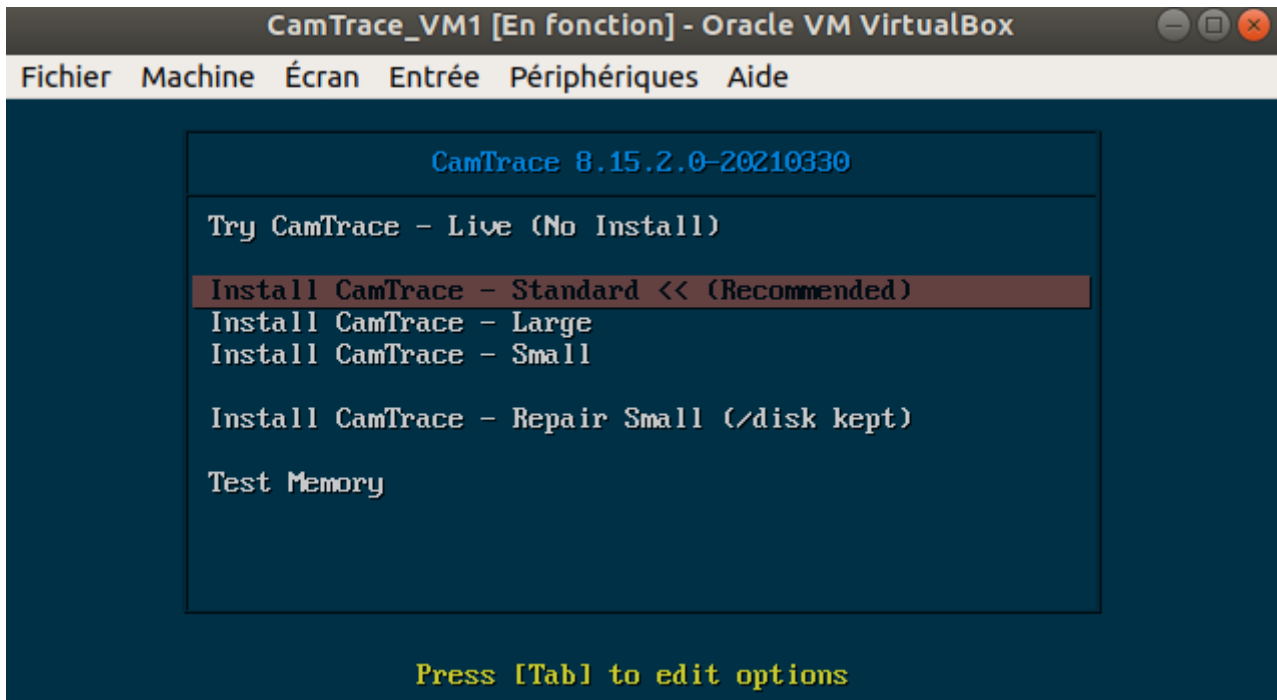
CamTrace_VM1 [En fonction] - Oracle VM VirtualBox

Fichier Machine Écran Entrée Périphériques Aide

CamTrace 8.15.2.0-20210330

Try CamTrace - Live (No Install)

Install CamTrace - Standard << (Recommended)
Install CamTrace - Large
Install CamTrace - Small

Install CamTrace - Repair Small (/disk kept)

Test Memory

Press [Tab] to edit options